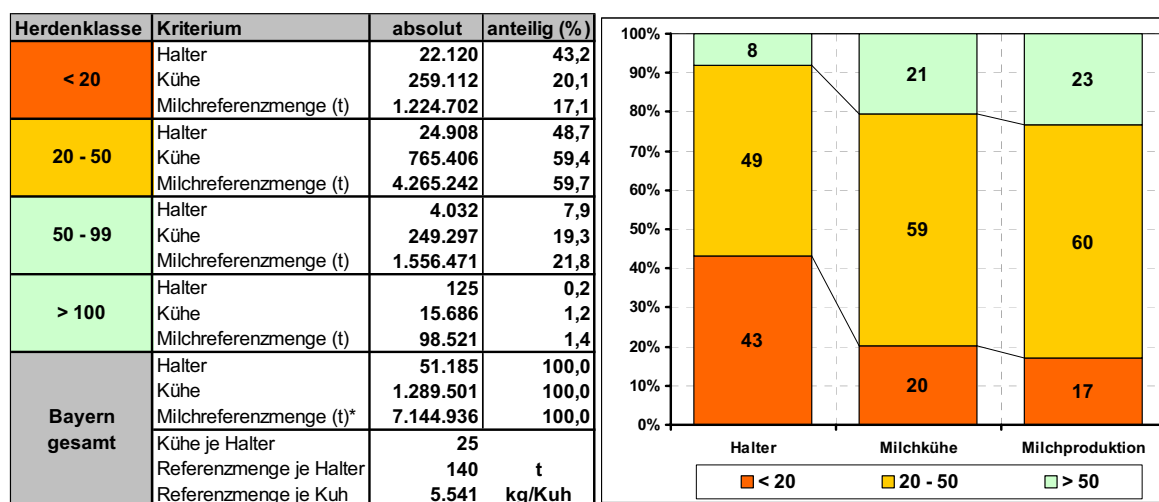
| Herdenklasse | Kriterium | absolut | anteilig (%) |
|---|---|---|---|
| < 20 | Halter | 22.120 | 43,2 |
| | Kühe | 259.112 | 20,1 |
| | Milchreferenzmenge (t) | 1.224.702 | 17,1 |
| 20 - 50 | Halter | 24.908 | 48,7 |
| | Kühe | 765.406 | 59,4 |
| | Milchreferenzmenge (t) | 4.265.242 | 59,7 |
| 50 - 99 | Halter | 4.032 | 7,9 |
| | Kühe | 249.297 | 19,3 |
| | Milchreferenzmenge (t) | 1.556.471 | 21,8 |
| > 100 | Halter | 125 | 0,2 |
| | Kühe | 15.686 | 1,2 |
| | Milchreferenzmenge (t) | 98.521 | 1,4 |
| Bayern gesamt | Halter | 51.185 | 100,0 |
| | Kühe | 1.289.501 | 100,0 |
| | Milchreferenzmenge (t)* | 7.144.936 | 100,0 |
| | Kühe je Halter | 25 | |
| | Referenzmenge je Halter | 140 | t |
| | Referenzmenge je Kuh | 5.541 | kg/Kuh |

100%
90%
80%
70%
60%
50%
40%
30%
20%
10%
0%

8
49
43
21
59
20
23
60
17

Halter
Milchkühe
Milchproduktion

< 20
20 - 50
> 50